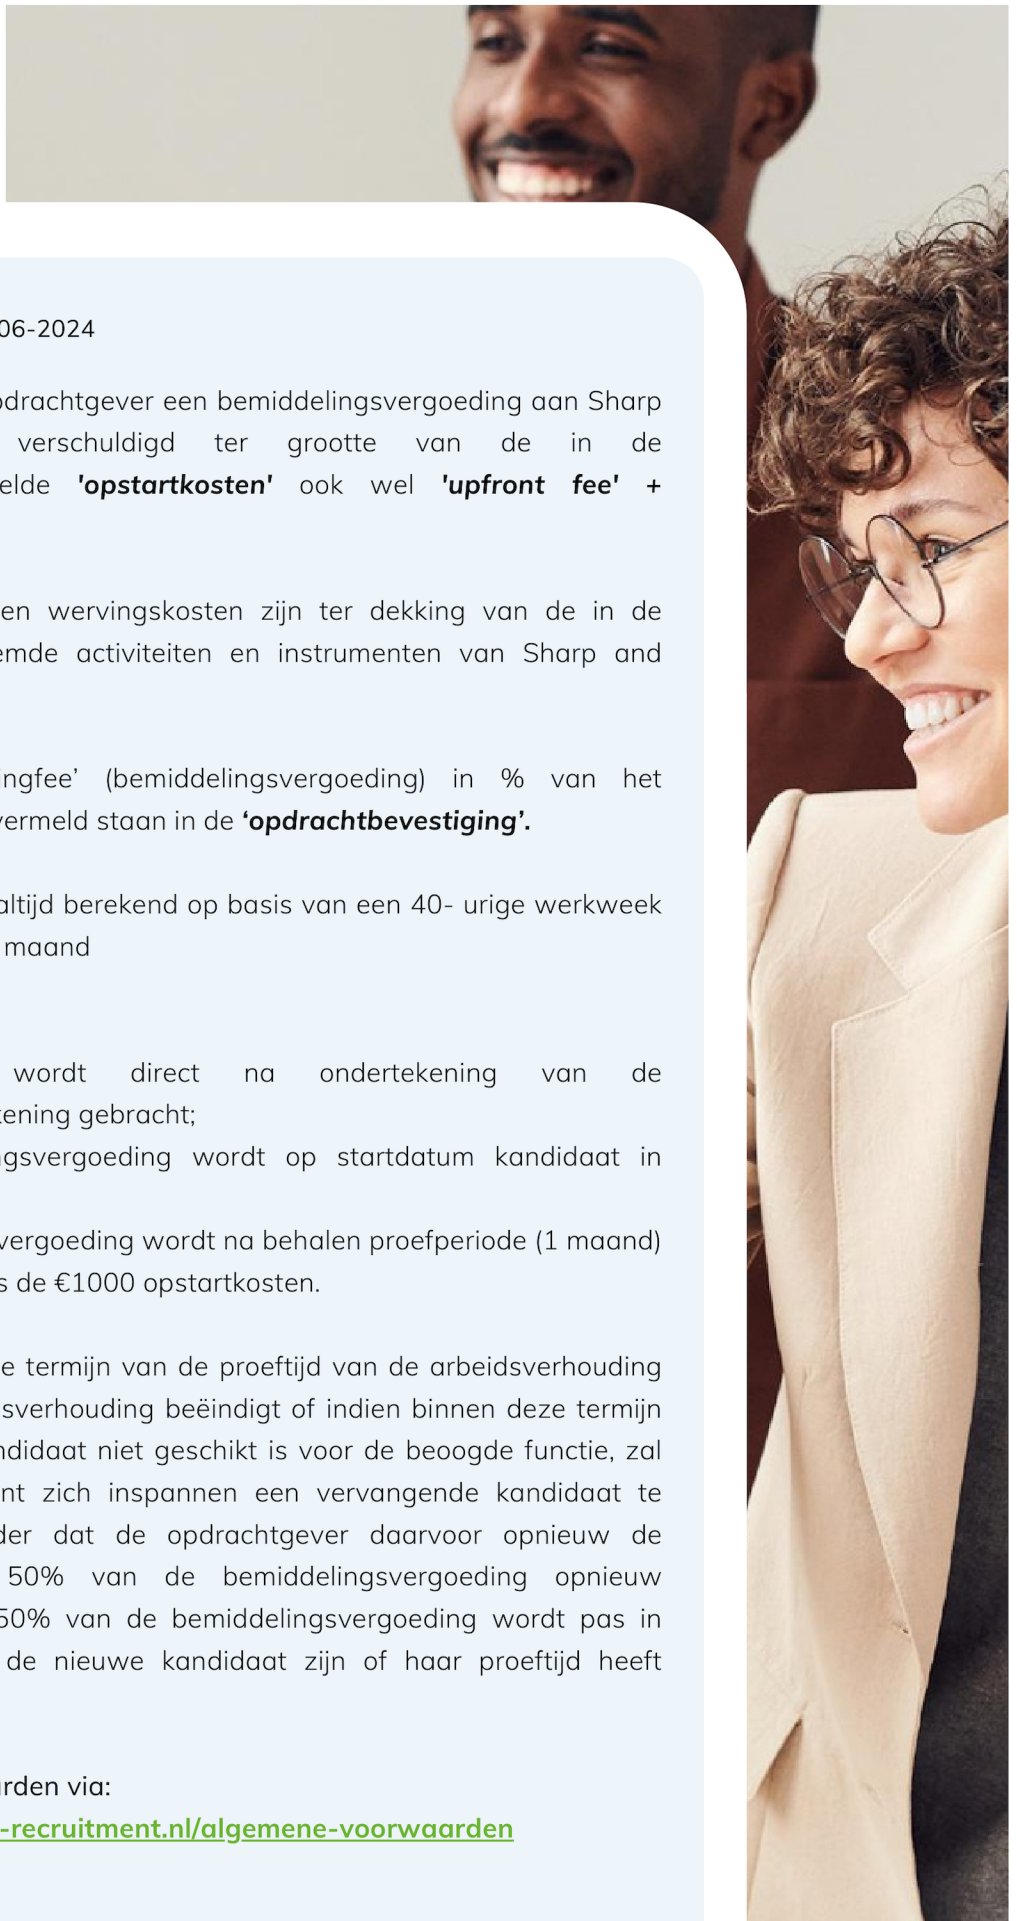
06-2024

pdrachtgever een bemiddelingsvergoeding aan Sharp verschuldigd ter grootte van de in de elde **'opstartkosten'** ook wel **'upfront fee'** +

en wervingskosten zijn ter dekking van de in de emde activiteiten en instrumenten van Sharp and

ngfee' (bemiddelingsvergoeding) in % van het vermeld staan in de **'opdrachtbevestiging'.**

altijd berekend op basis van een 40- urige werkweek maand

wordt direct na ondertekening van de tening gebracht;
gsvergoeding wordt op startdatum kandidaat in

vergoeding wordt na behalen proefperiode (1 maand) s de €1000 opstartkosten.

e termijn van de proeftijd van de arbeidsverhouding sverhouding beëindigt of indien binnen deze termijn ndidaat niet geschikt is voor de beoogde functie, zal nt zich inspannen een vervangende kandidaat te der dat de opdrachtgever daarvoor opnieuw de 50% van de bemiddelingsvergoeding opnieuw 50% van de bemiddelingsvergoeding wordt pas in de nieuwe kandidaat zijn of haar proeftijd heeft

rden via:
-recruitment.nl/algemene-voorwaarden